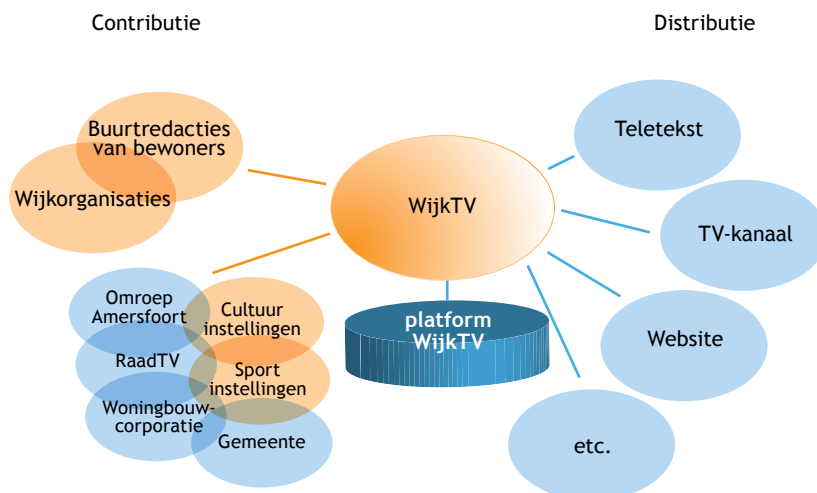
Contributie

Distributie

Buurtredacties van bewoners

Wijkorganisaties

WijkTV

Teletekst

TV-kanaal

Website

etc.

platform WijkTV

Omroep Amersfoort

Cultuur instellingen

RaadTV

Sport instellingen

Woningbouw-corporatie

Gemeente